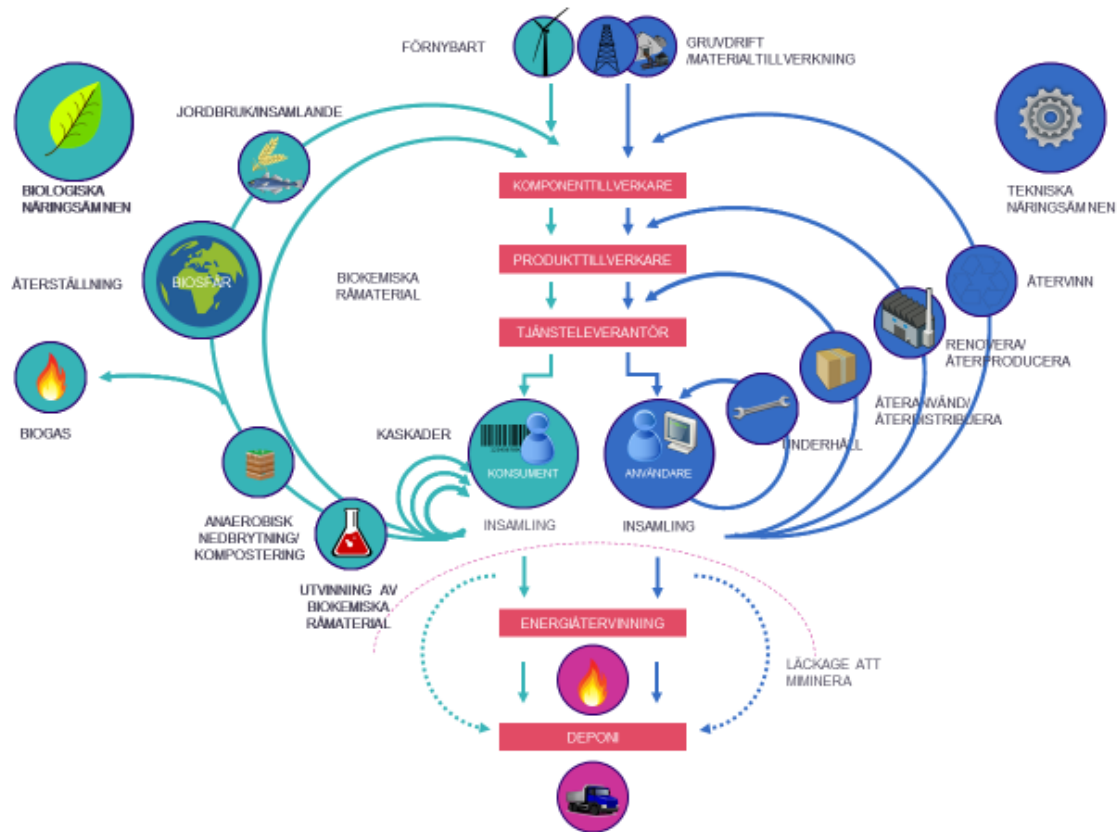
FÖRNYBART

GRUVDRIFT /MATERIALTILLVERKNING

JORDBRUK/INSAMLANDE

BIOLOGISKA NÄRINGSÄMNEN

TEKNISKA NÄRINGSÄMNEN

KOMPONENTTILLVERKARE

PRODUKTTILLVERKARE

TJÄNSTELEVERANTÖR

ÅTERSTÄLLNING

BIOSFÄR

BIOKEMISKA RÅMATERIAL

ÅTERVINN

RENOVERA/ ÅTERPRODUCERA

ÅTERANVÄND/ ÅTERDISTRIBUERA

BIOGAS

KASKADER

KONSUMENT

ANVÄNDARE

UNDERHÅLL

ANAEROBISK NEDBRYTNING/ KOMPOSTERING

INSAMLING

INSAMLING

UTVINNING AV BIOKEMISKA RÅMATERIAL

ENERGIÅTERVINNING

LÄCKAGE ATT MIMINERA

DEPONI